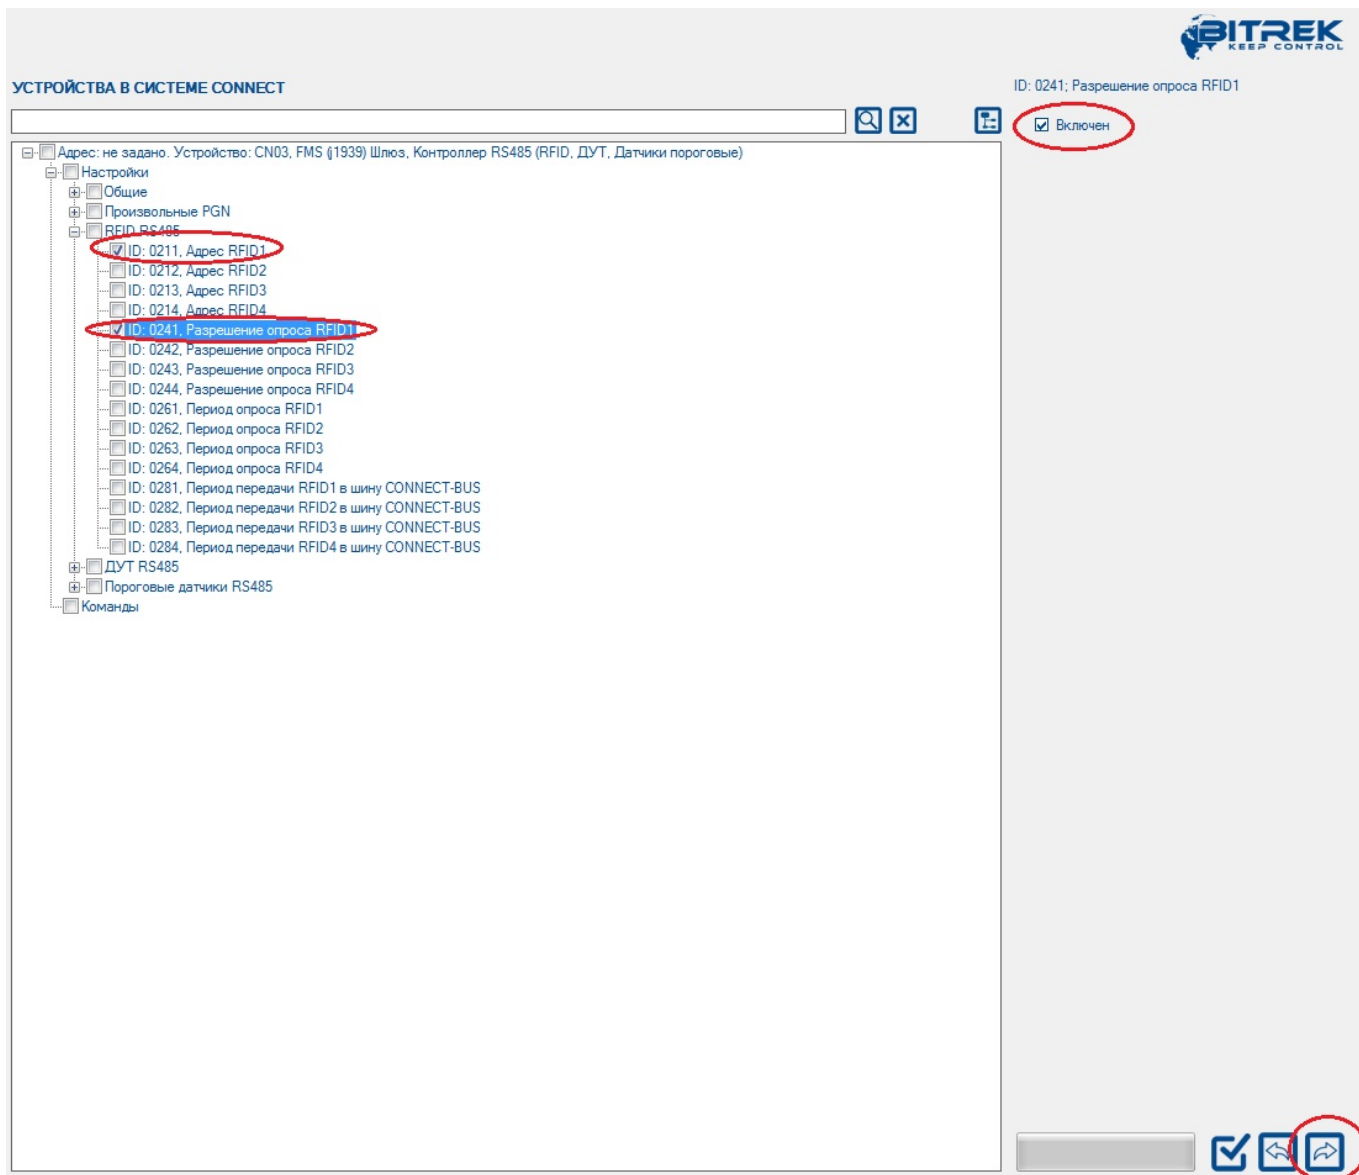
BITREK
KEEP CONTROL

УСТРОЙСТВА В СИСТЕМЕ CONNECT

ID: 0241; Разрешение опроса RFID1

Включен

Адрес: не задано. Устройство: CN03, FMS (j1939) Шлюз, Контроллер RS485 (RFID, ДУТ, Датчики пороговые)
Настройки
Общие
Произвольные PGN
RFID RS485
ID: 0211, Адрес RFID1
ID: 0212, Адрес RFID2
ID: 0213, Адрес RFID3
ID: 0214, Адрес RFID4
ID: 0241, Разрешение опроса RFID1
ID: 0242, Разрешение опроса RFID2
ID: 0243, Разрешение опроса RFID3
ID: 0244, Разрешение опроса RFID4
ID: 0261, Период опроса RFID1
ID: 0262, Период опроса RFID2
ID: 0263, Период опроса RFID3
ID: 0264, Период опроса RFID4
ID: 0281, Период передачи RFID1 в шину CONNECT-BUS
ID: 0282, Период передачи RFID2 в шину CONNECT-BUS
ID: 0283, Период передачи RFID3 в шину CONNECT-BUS
ID: 0284, Период передачи RFID4 в шину CONNECT-BUS
ДУТ RS485
Пороговые датчики RS485
Команды